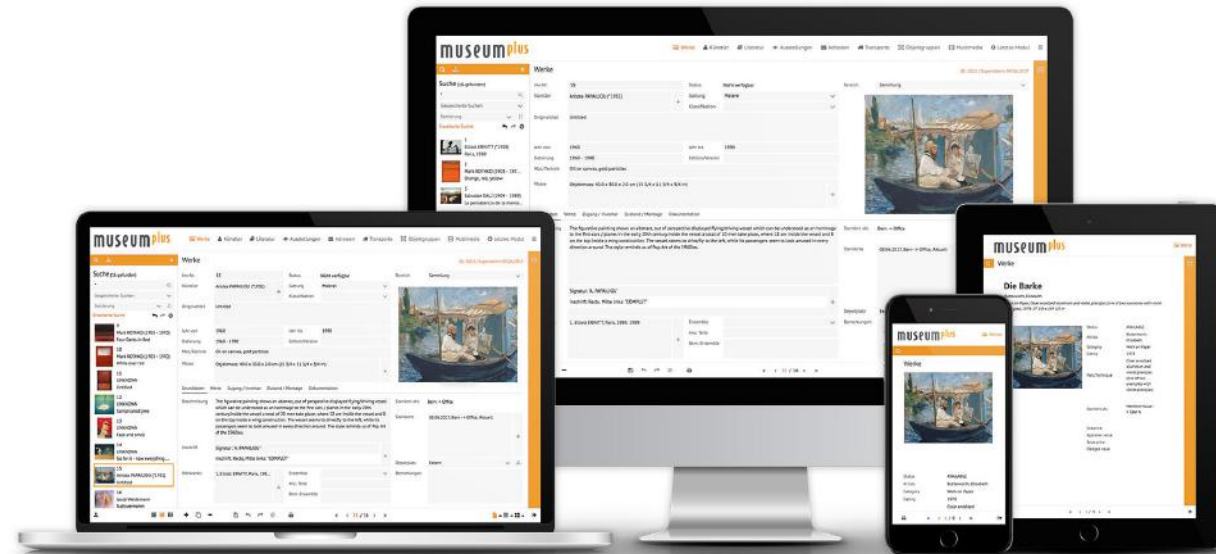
museumplus

Werke Künstler Literatur Ausstellungen Adressen Transporte Objektgruppen Multimedia Letztes Modul

Suche (16 gefunden)

Gespeicherte Suchen

Erweiterte Suche

Werke

Inv.Nr. 15
Künstler Antoine PAPAILLOU (*1952)
Status Nicht verfügbar
Gattung Malerei
Klassifikation
Originaltitel Untitled
Jahr von 1960
Jahr bis 1990
Datierung 1960 - 1990
Mat./Technik Oil on canvas, gold particles
Masse Objektmasse: 40.0 x 50.0 x 2.0 cm (15 3/4 x 19 11/16 x 13/16 in)
Bereich Sammlung

Grunddaten Werte Eingang / Inventar Zustand / Montage Dokumentation

Beschreibung The figurative painting shows an abstract, out of perspective displayed flying/driving vessel which can be understood as an hommage to the first cars / planes in the early 20th century.

Signatur: "A. PAPAILLOU"
Inschrift: Recto, Mitte links: "DEMPILT"

Standort akt. Bern -> Office
Standorte
Ensemble
Anz. Teile
Bem. Ensemble
Bemerkungen

11 / 16

2 Alexis KRAHTT (*1928) Paris, 1990
3 Mark ROTHKO (1903 - 1970) Orange, red, yellow
4 Salvador DALI (1904 - 1989)
9 Mark ROTHKO (1903 - 1970) Four Darks in Red
10 Mark ROTHKO (1903 - 1970) White over red
11 UNKNOWN Untitled
12 UNKNOWN Sandraindrome
13 UNKNOWN Face and smile
14 UNKNOWN So far it - now everything...
15 Antoine PAPAILLOU (*1952) Untitled
16 Jacob Weidemann Sudtoelelen

Die Barke

Status Verfügbar
Künstler Bartenstein, Elisabeth
Gattung Werk on Paper
Datierung 1970